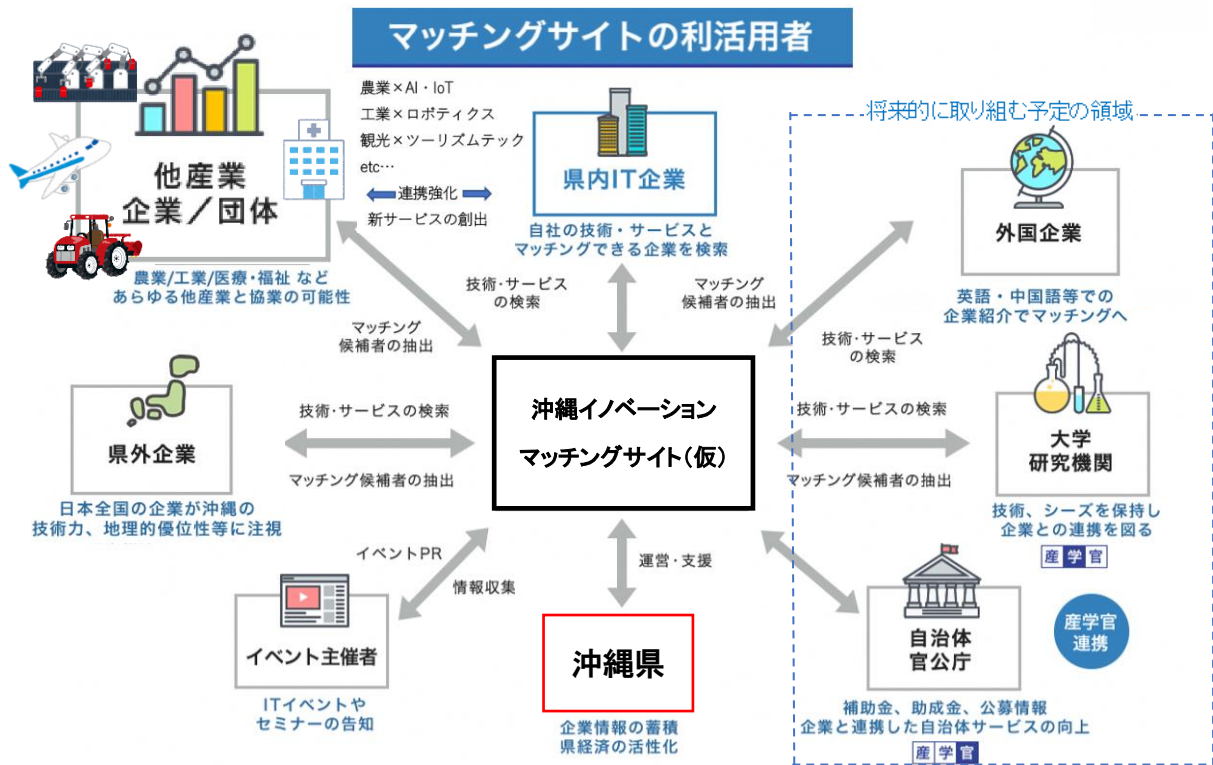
マッチングサイトの利活用者

他産業
企業／団体

農業×AI・IoT
工業×ロボティクス
観光×ツーリズムテック
etc…
連携強化
新サービスの創出

農業/工業/医療・福祉 など
あらゆる他産業と協業の可能性

県内IT企業

自社の技術・サービスと
マッチングできる企業を検索

将来的に取り組む予定の領域

外国企業

英語・中国語等での
企業紹介でマッチングへ

技術・サービス
の検索

マッチング
候補者の抽出

マッチング
候補者の抽出

技術・サービス
の検索

県外企業

日本全国の企業が沖縄の
技術力、地理的優位性等に注視

技術・サービスの検索

マッチング候補者の抽出

沖縄イノベーション
マッチングサイト（仮）

技術・サービスの検索

マッチング候補者の抽出

大学
研究機関

技術、シーズを保持し
企業との連携を図る

産 学 官

イベントPR

情報収集

運営・支援

イベント主催者

ITイベントや
セミナーの告知

沖縄県

企業情報の蓄積
県経済の活性化

自治体
官公庁

産学官
連携

補助金、助成金、公募情報
企業と連携した自治体サービスの向上

産 学 官